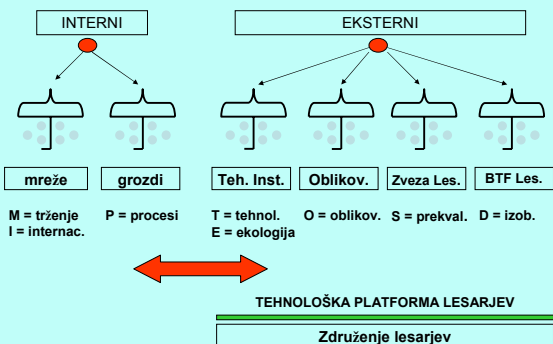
INTERNI

EKSTERNI

mreže

grozdi

Teh. Inst.

Oblikov.

Zveza Les.

BTF Les.

M = trženje
I = internac.

P = procesi

T = tehnol.
E = ekologija

O = oblikov.

S = prekval.

D = izob.

TEHNOLOŠKA PLATFORMA LESARJEV

Združenje lesarjev